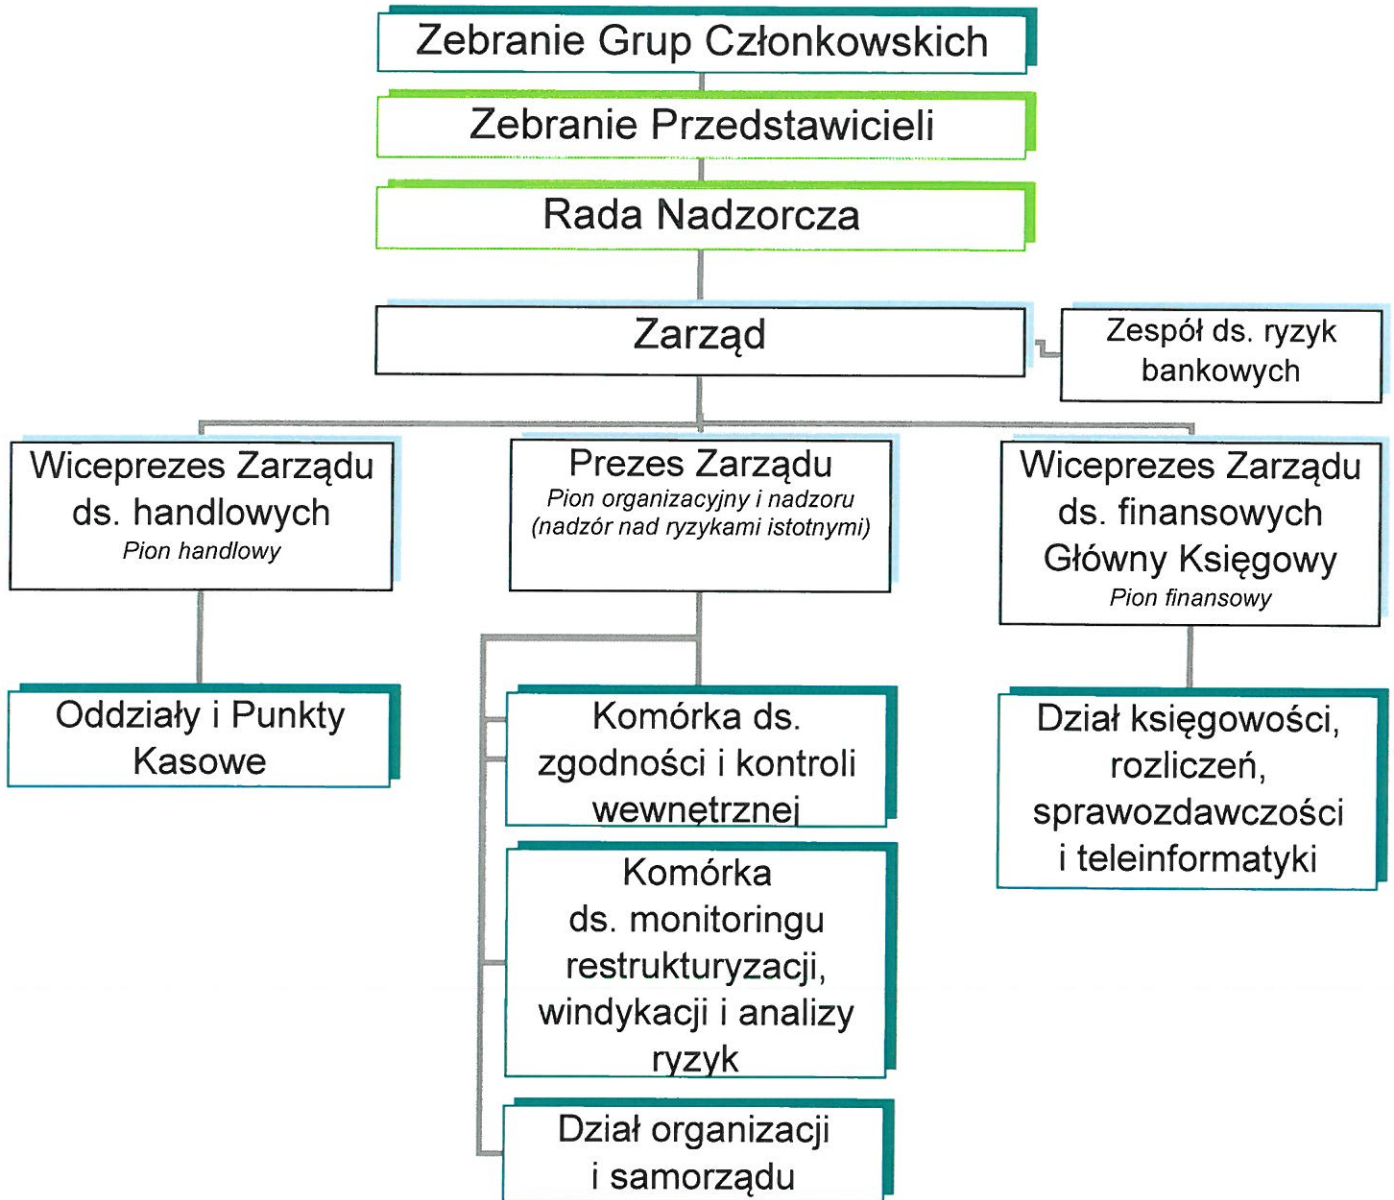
Zebranie Grup Członkowskich

Zebranie Przedstawicieli

Rada Nadzorcza

Zarząd

Zespół ds. ryzyk bankowych

Wiceprezes Zarządu ds. handlowych
Pion handlowy

Prezes Zarządu
Pion organizacyjny i nadzoru
(nadzór nad ryzykami istotnymi)

Wiceprezes Zarządu ds. finansowych Główny Księgowy
Pion finansowy

Oddziały i Punkty Kasowe

Komórka ds. zgodności i kontroli wewnętrznej

Komórka ds. monitoringu restrukturyzacji, windykacji i analizy ryzyk

Dział organizacji i samorządu

Dział księgowości, rozliczeń, sprawozdawczości i teleinformatyki